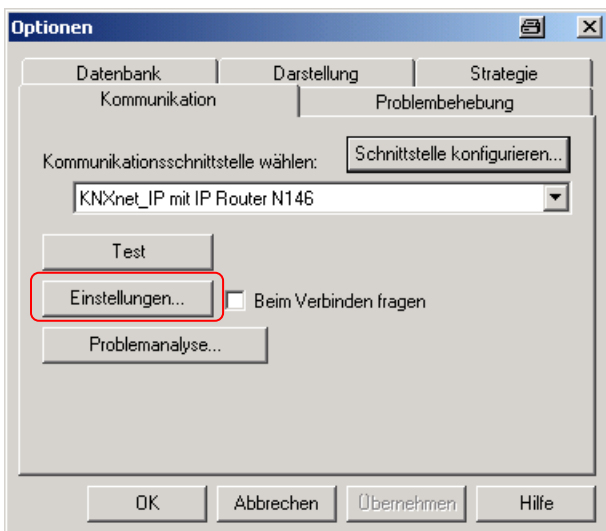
Optionen

Datenbank
Darstellung
Strategie
Kommunikation
Problembehebung

Kommunikationsschnittstelle wählen:
Schnittstelle konfigurieren...
KNXnet_IP mit IP Router N146

Test
Einstellungen...
Beim Verbinden fragen
Problemanalyse...

OK
Abbrechen
Übernehmen
Hilfe